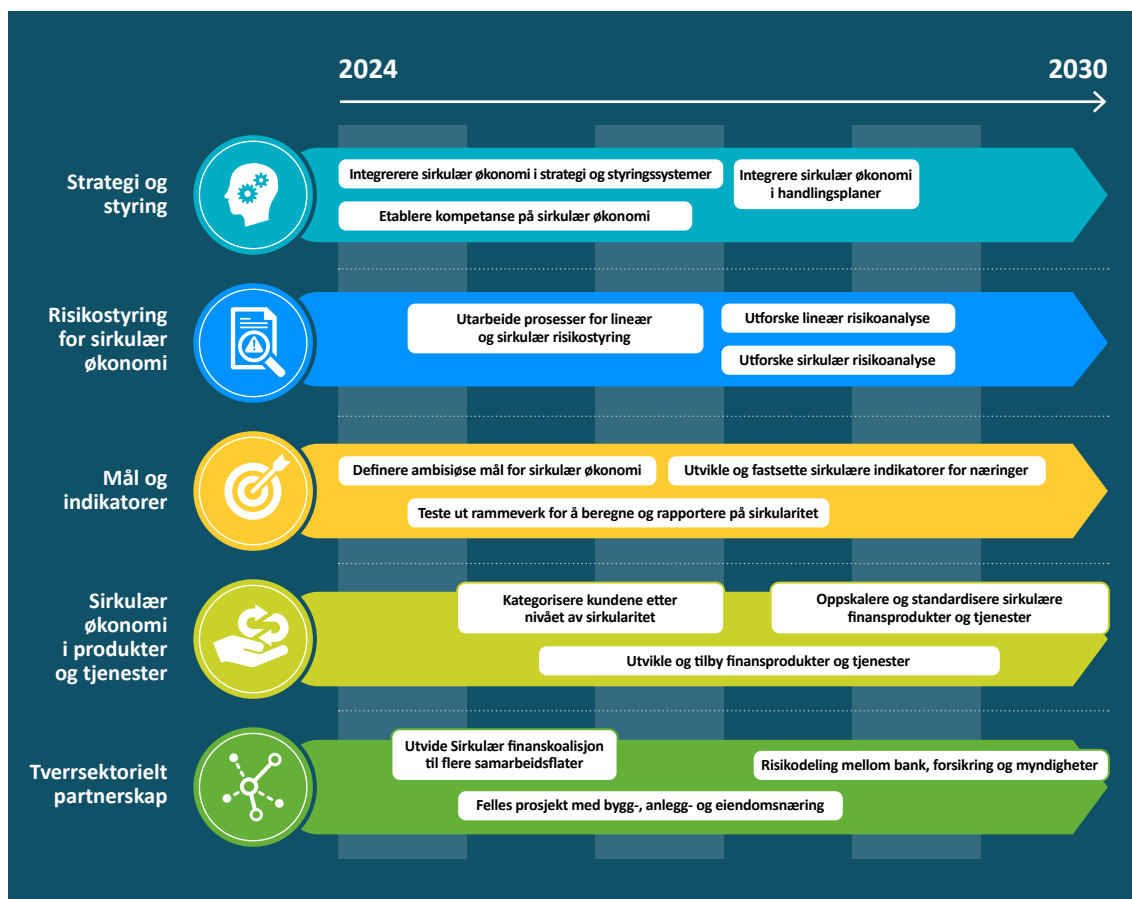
2024

2030

Strategi og styring

Integrerere sirkulær økonomi i strategi og styringssystemer

Integrere sirkulær økonomi i handlingsplaner

Etablere kompetanse på sirkulær økonomi

Risikostyring for sirkulær økonomi

Utarbeide prosesser for lineær og sirkulær risikostyring

Utforske lineær risikoanalyse

Utforske sirkulær risikoanalyse

Mål og indikatorer

Definere ambisiøse mål for sirkulær økonomi

Utvikle og fastsette sirkulære indikatorer for næringer

Teste ut rammeverk for å beregne og rapportere på sirkularitet

Sirkulær økonomi i produkter og tjenester

Kategorisere kundene etter nivået av sirkularitet

Oppskalere og standardisere sirkulære finansprodukter og tjenester

Utvikle og tilby finansprodukter og tjenester

Tverrsektorielt partnerskap

Utvide Sirkulær finanskoalisjon til flere samarbeidsflater

Risikodeling mellom bank, forsikring og myndigheter

Felles prosjekt med bygg-, anlegg- og eiendomsnæring